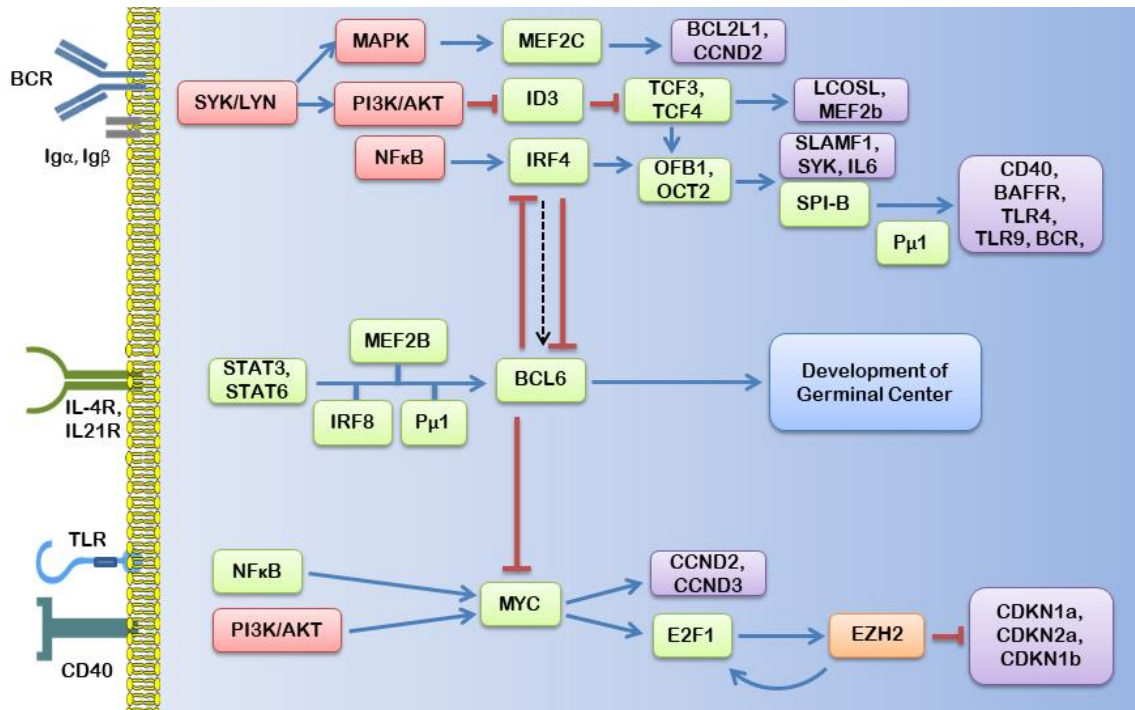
BCR

Igα, Igβ

SYK/LYN

MAPK

MEF2C

BCL2L1, CCND2

PI3K/AKT

ID3

TCF3, TCF4

LCOSL, MEF2b

NFκB

IRF4

OFB1, OCT2

SLAMF1, SYK, IL6

SPI-B

Pμ1

CD40, BAFFR, TLR4, TLR9, BCR,

MEF2B

STAT3, STAT6

IRF8

Pμ1

BCL6

Development of Germinal Center

IL-4R, IL21R

TLR

NFκB

PI3K/AKT

MYC

CCND2, CCND3

E2F1

EZH2

CDKN1a, CDKN2a, CDKN1b

CD40